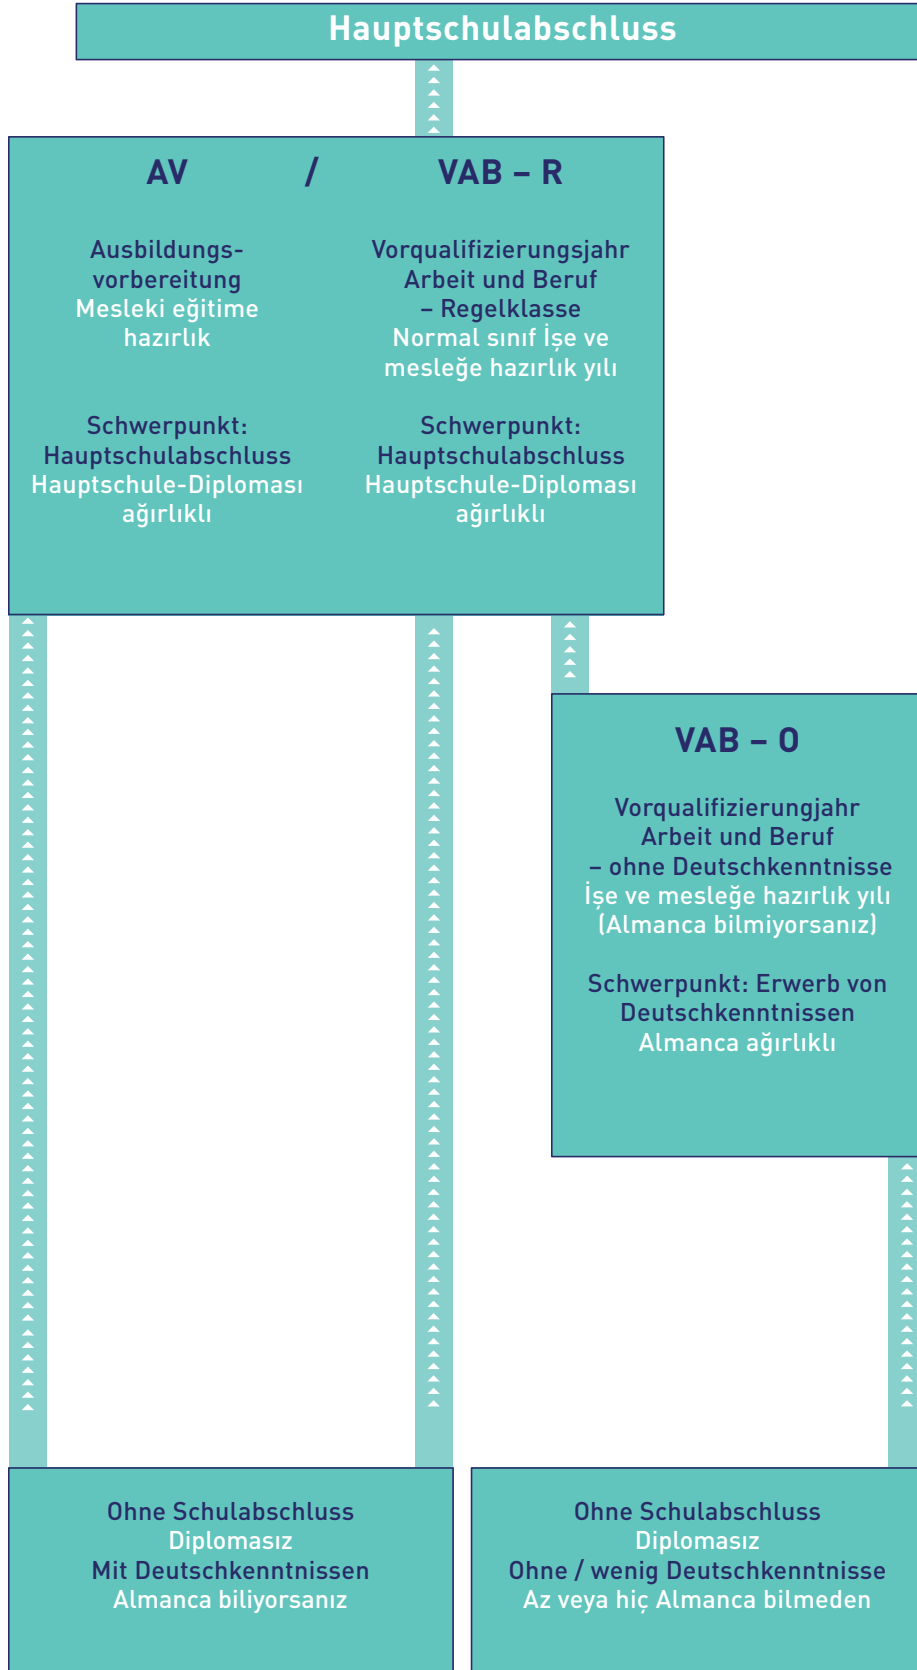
Hauptschulabschluss

AV / VAB – R

Ausbildungsvorbereitung
Mesleki eğitime hazırlık

Schwerpunkt:
Hauptschulabschluss
Hauptschule-Diploması ağırlıklı

Vorqualifizierungsjahr Arbeit und Beruf – Regelklasse
Normal sınıf İşe ve mesleğe hazırlık yılı

Schwerpunkt:
Hauptschulabschluss
Hauptschule-Diploması ağırlıklı

VAB – O

Vorqualifizierungjahr Arbeit und Beruf – ohne Deutschkenntnisse
İşe ve mesleğe hazırlık yılı (Almanca bilmiyorsanız)

Schwerpunkt: Erwerb von Deutschkenntnissen
Almanca ağırlıklı

Ohne Schulabschluss
Diplomasız
Mit Deutschkenntnissen
Almanca biliyorsanız

Ohne Schulabschluss
Diplomasız
Ohne / wenig Deutschkenntnisse
Az veya hiç Almanca bilmeden